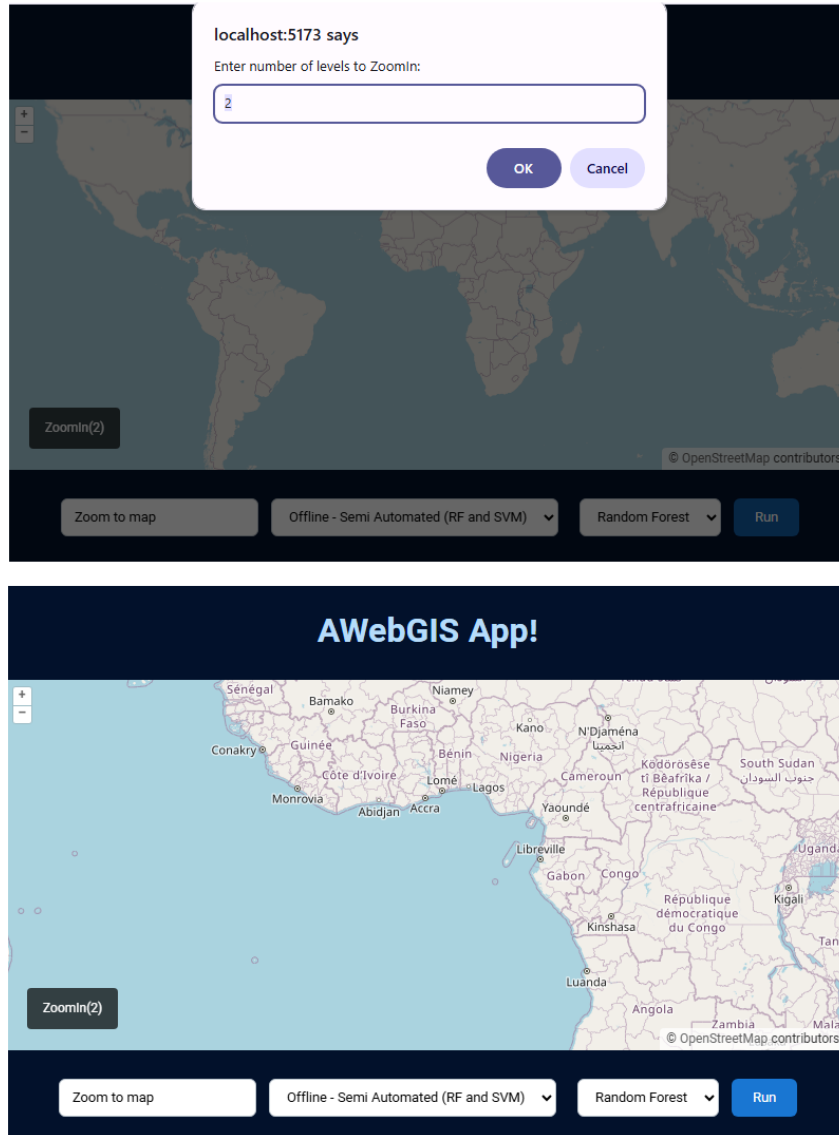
localhost:5173 says

Enter number of levels to ZoomIn:

2

OK Cancel

+
−

ZoomIn(2)

© OpenStreetMap contributors

Zoom to map

Offline - Semi Automated (RF and SVM)

Random Forest

Run

AWebGIS App!

+
−

Sénégal Bamako Niamey Burkina Faso Kano N'Djaména انجمينا Conakry Guinée Bénin Nigeria Côte d'Ivoire Lomé Lagos Cameroun Ködörösêse tî Bêafrîka / République centrafricaine South Sudan جنوب السودان Monrovia Abidjan Accra Yaoundé Libreville Uganda Gabon Congo Kigali République démocratique du Congo Kinshasa Luanda Angola Zambia Mala Tan

ZoomIn(2)

© OpenStreetMap contributors

Zoom to map

Offline - Semi Automated (RF and SVM)

Random Forest

Run